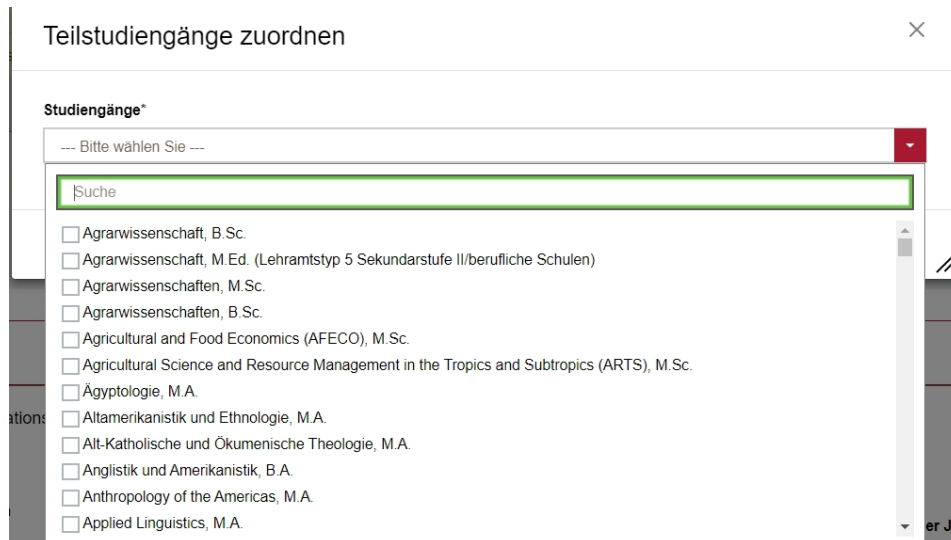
Teilstudiengänge zuordnen

×

Studiengänge*

--- Bitte wählen Sie ---

Suche

Agrarwissenschaft, B.Sc.
Agrarwissenschaft, M.Ed. (Lehramtstyp 5 Sekundarstufe II/berufliche Schulen)
Agrarwissenschaften, M.Sc.
Agrarwissenschaften, B.Sc.
Agricultural and Food Economics (AFECO), M.Sc.
Agricultural Science and Resource Management in the Tropics and Subtropics (ARTS), M.Sc.
Ägyptologie, M.A.
Altamerikanistik und Ethnologie, M.A.
Alt-Katholische und Ökumenische Theologie, M.A.
Anglistik und Amerikanistik, B.A.
Anthropology of the Americas, M.A.
Applied Linguistics, M.A.

ations

er J